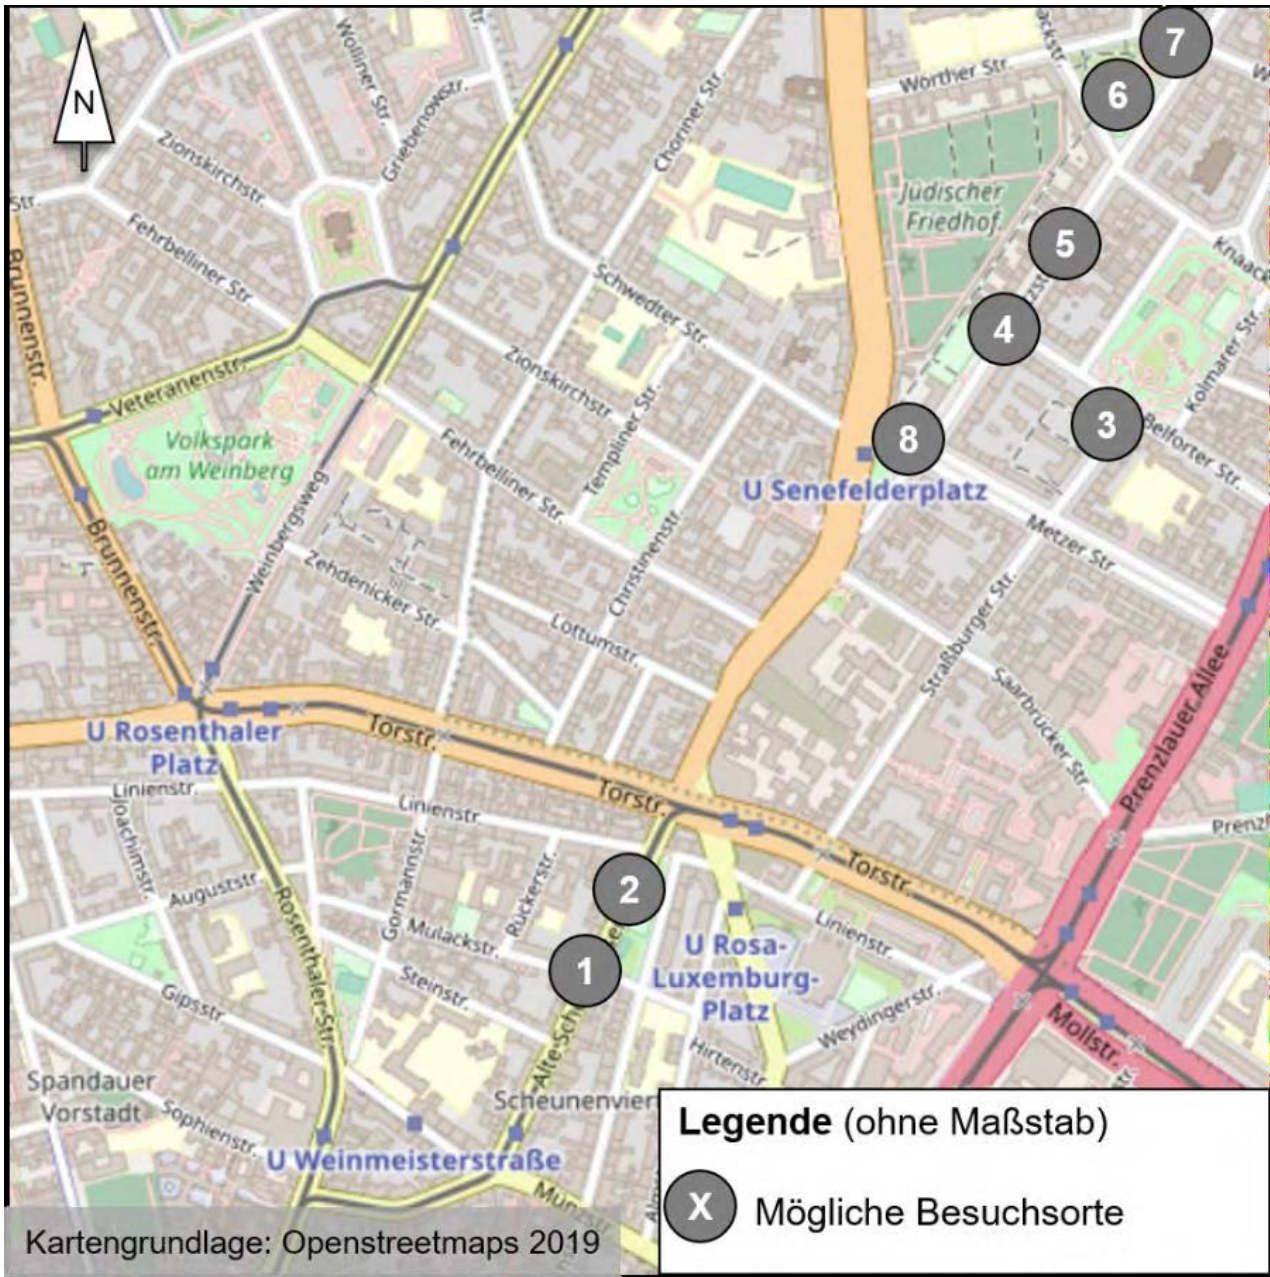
N

7
6
5
4
3
8
2
1

Wörther Str.
Jüdischer Friedhof
Knaack
Kolmarer Str.
Belforter Str.
U Senefelderplatz
Metzer Str.
Zionskirchstr.
Griebenowstr.
Wolliner Str.
Choriner Str.
Schwedter Str.
Fehrbelliner Str.
Brunnenstr.
Veteranenstr.
Volkspark am Weinberg
Zionskirchstr.
Templiner Str.
Fehrbelliner Str.
Weinbergsweg
Zehdenicker Str.
Christinenstr.
Lottumstr.
Straßburger Str.
Saarbrücker Str.
Prenzlauer Allee
Brunnenstr.
U Rosenthaler Platz
Torstr.
Torstr.
Torstr.
Linienstr.
Linienstr.
Joachimstr.
Auguststr.
Gormannstr.
Rückerstr.
Mulackstr.
Steinstr.
Gipsstr.
Rosenthaler Str.
Alte Sch
U Rosa-Luxemburg-Platz
Linienstr.
Weydingerstr.
Hirtenstr.
Mollstr.
Prenzl
Spandauer Vorstadt
Sophienstr.
Scheunenvier
U Weinmeisterstraße
Münz

Legende (ohne Maßstab)
X Mögliche Besuchsorte

Kartengrundlage: Openstreetmaps 2019